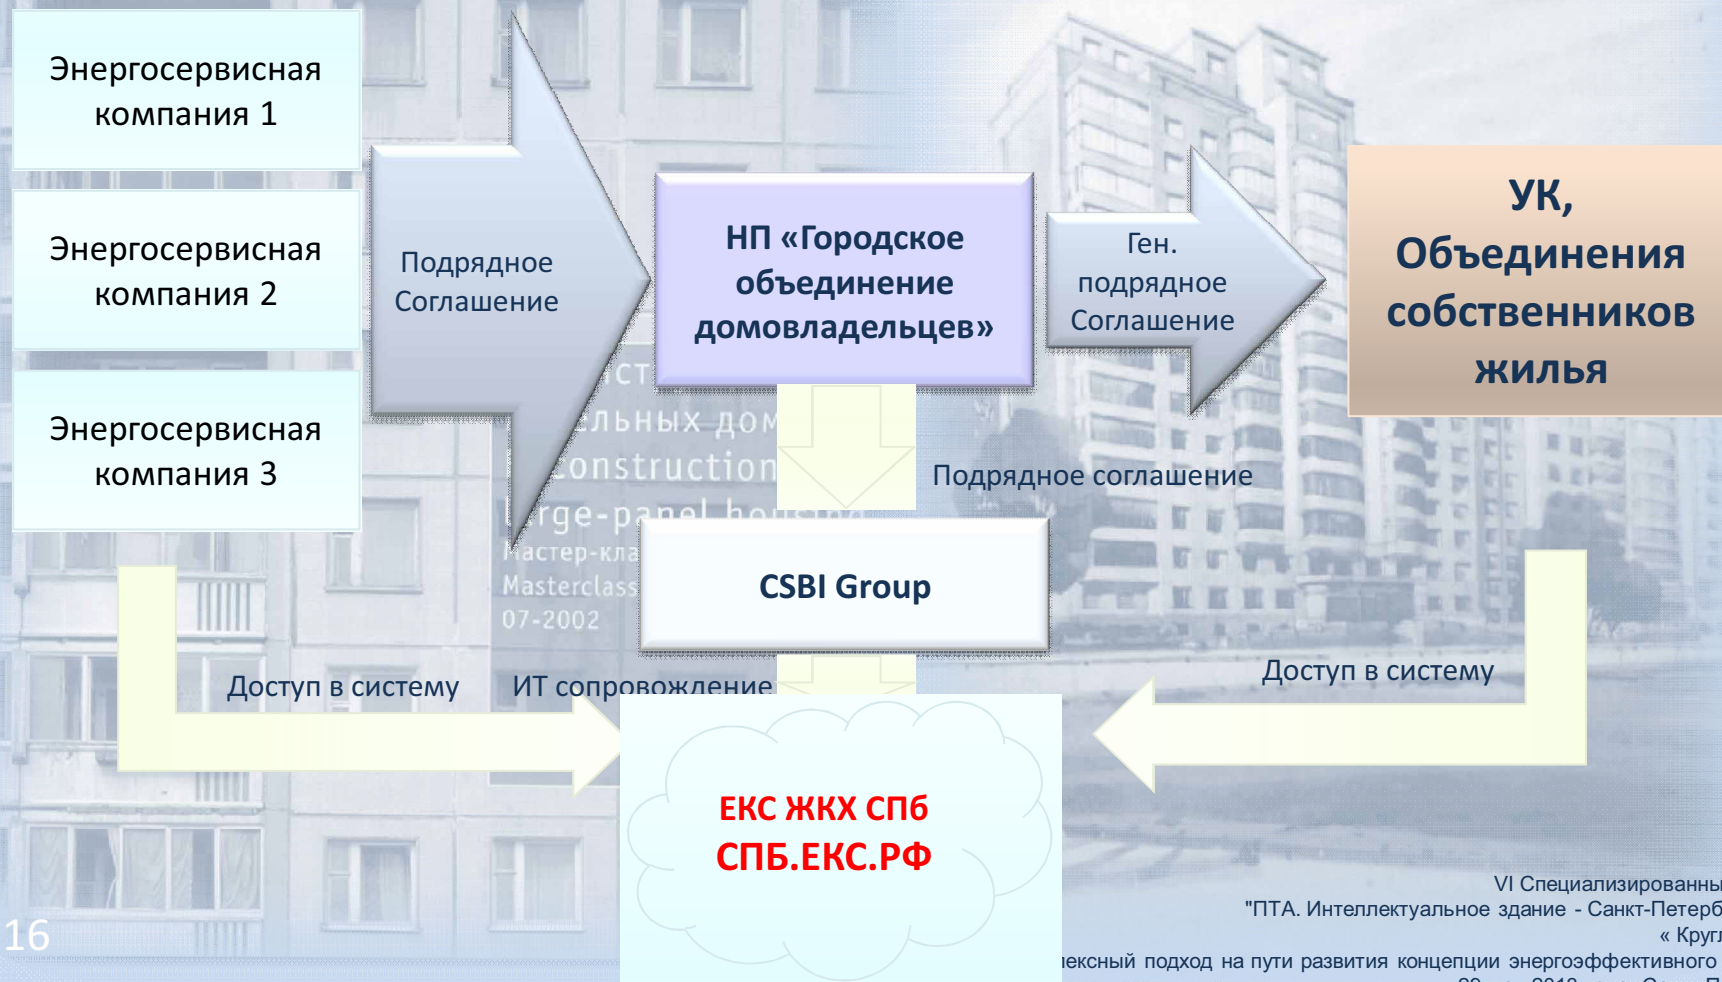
Энергосервисная компания 1

Энергосервисная компания 2

Энергосервисная компания 3

Подрядное Соглашение

НП «Городское объединение домовладельцев»

Ген. подрядное Соглашение

УК, Объединения собственников жилья

Подрядное соглашение

CSBI Group

Доступ в систему

ИТ сопровождение

Доступ в систему

ЕКС ЖКХ СПб
СПБ.ЕКС.РФ

VI Специализированны
"ПТА. Интеллектуальное здание - Санкт-Петерб
« Круг
лексный подход на пути развития концепции энергоэффективного

16